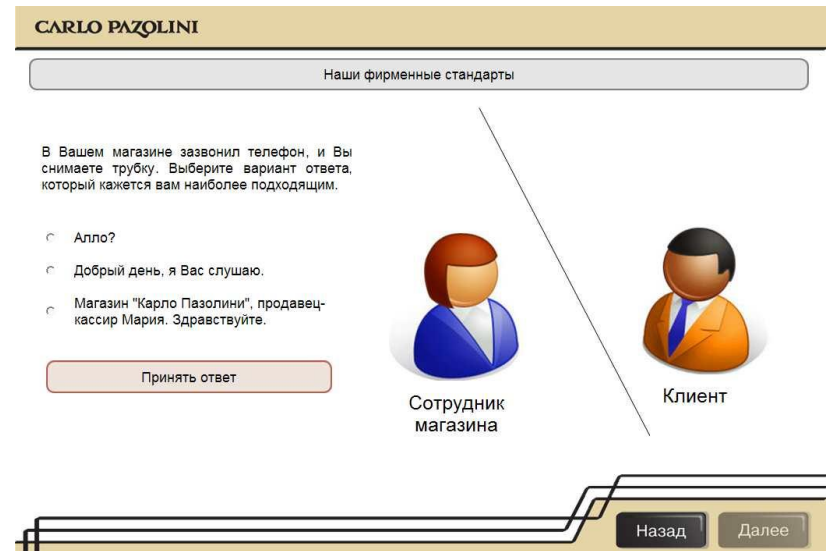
CARLO PAZOLINI

Наши фирменные стандарты

В Вашем магазине зазвонил телефон, и Вы снимаете трубку. Выберите вариант ответа, который кажется вам наиболее подходящим.

Алло?

Добрый день, я Вас слушаю.

Магазин "Карло Пазолини", продавец-кассир Мария. Здравствуйте.

Принять ответ

Сотрудник магазина

Клиент

Назад

Далее